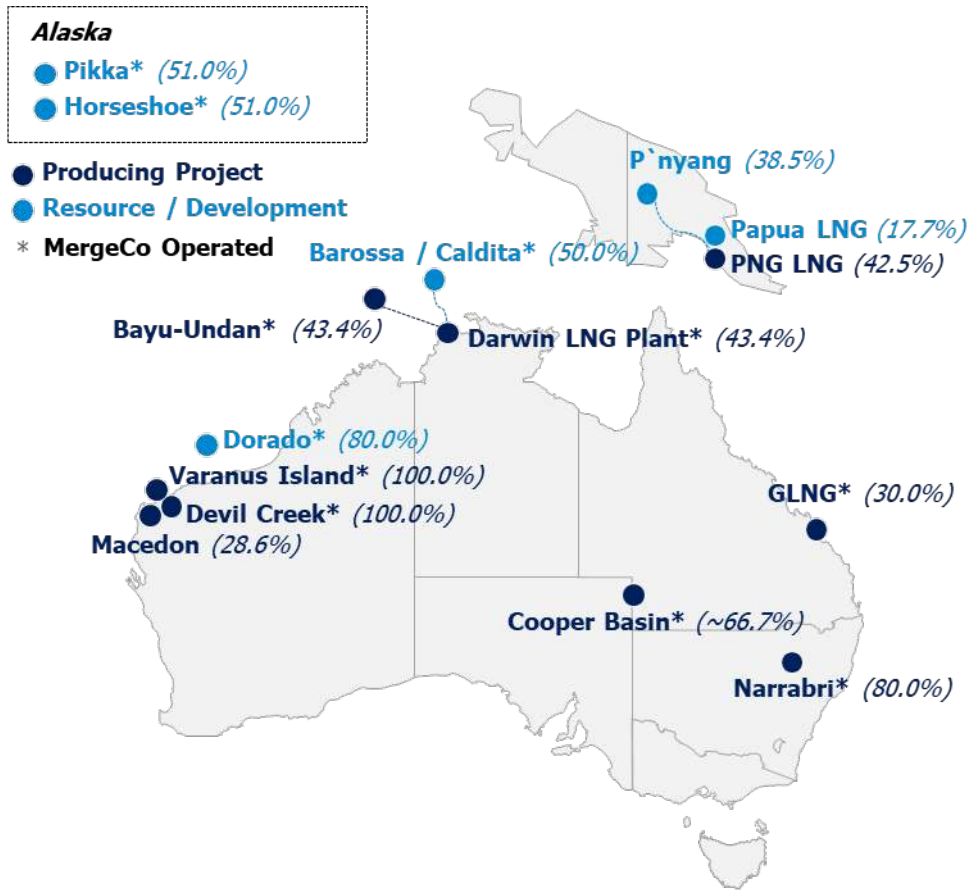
Alaska
Pikka* (51.0%)
Horseshoe* (51.0%)

Producing Project
Resource / Development
* MergeCo Operated

P`nyang (38.5%)
Papua LNG (17.7%)
PNG LNG (42.5%)
Barossa / Caldita* (50.0%)
Bayu-Undan* (43.4%)
Darwin LNG Plant* (43.4%)
Dorado* (80.0%)
Varanus Island* (100.0%)
Devil Creek* (100.0%)
Macedon (28.6%)
GLNG* (30.0%)
Cooper Basin* (~66.7%)
Narrabri* (80.0%)